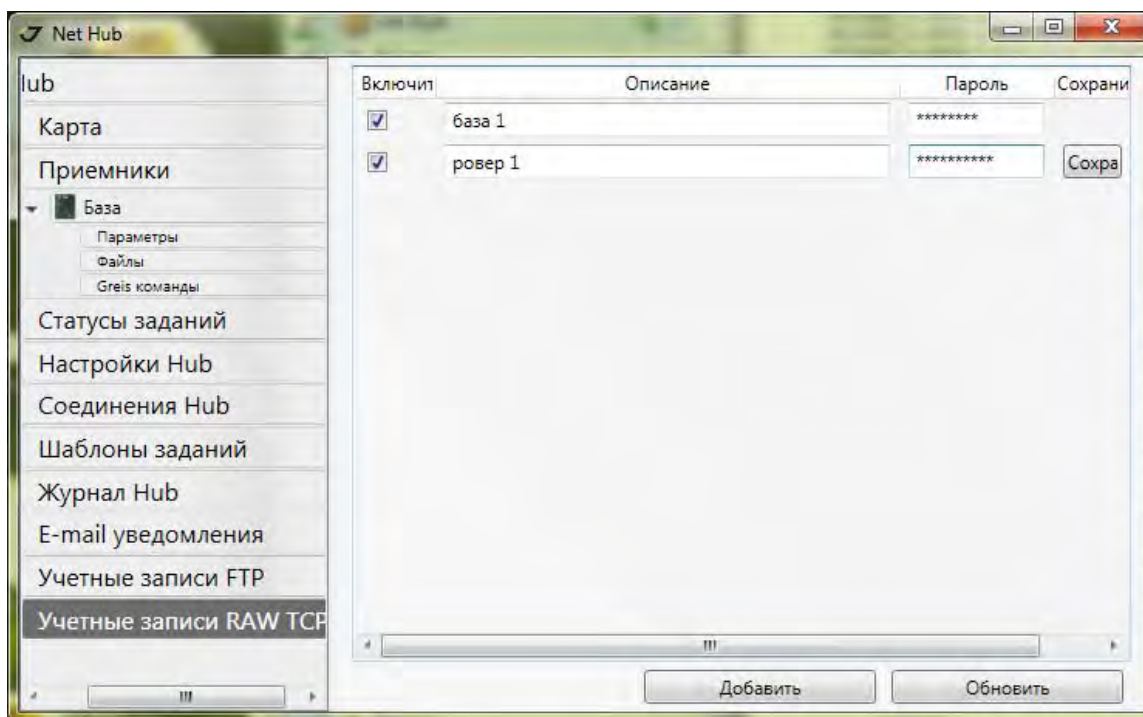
Net Hub

lub
Карта
Приемники
База
Параметры
Файлы
Greis команды
Статусы заданий
Настройки Hub
Соединения Hub
Шаблоны заданий
Журнал Hub
E-mail уведомления
Учетные записи FTP
Учетные записи RAW TCP

| Включит | Описание | Пароль | Сохрани |
|---|---|---|---|
| ☑ | база 1 | ******** | |
| ☑ | ровер 1 | ********** | Сохра |

Добавить
Обновить